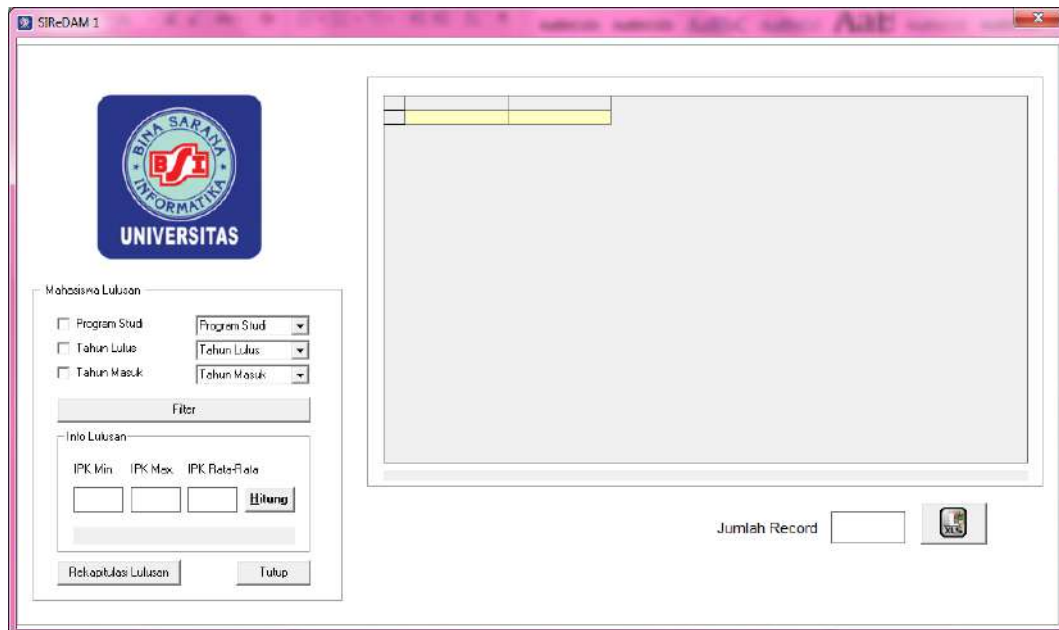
SIReDAM 1

BINA SARANA
BSI
INFORMATIKA
UNIVERSITAS

Mahasiswa Lulusan

Program Studi
Program Studi
Tahun Lulus
Tahun Lulus
Tahun Masuk
Tahun Masuk

Filter

Info Lulusan
IPK Min
IPK Max
IPK Rata-Rata
Hitung

Rekapitulasi Lulusan
Tutup

Jumlah Record

XLS